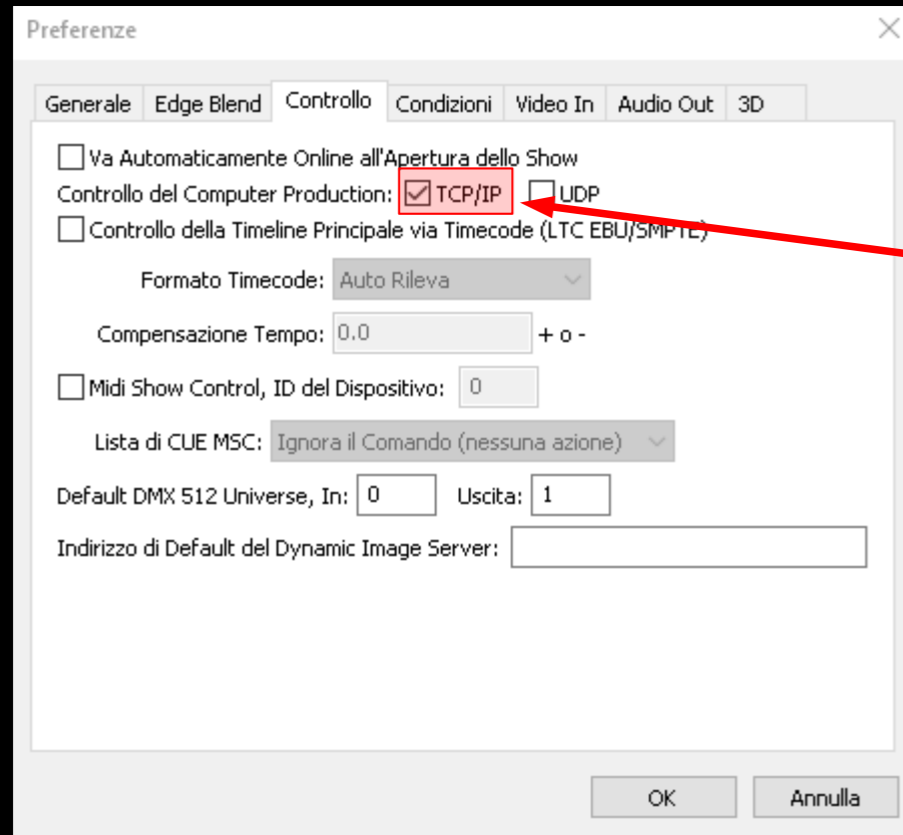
Preferenze

Generale | Edge Blend | Controllo | Condizioni | Video In | Audio Out | 3D

Va Automaticamente Online all'Apertura dello Show

Controllo del Computer Production: TCP/IP UDP

Controllo della Timeline Principale via Timecode (LTC EBU/SMPTE)

Formato Timecode: Auto Rileva

Compensazione Tempo: 0.0 + o -

Midi Show Control, ID del Dispositivo: 0

Lista di CUE MSC: Ignora il Comando (nessuna azione)

Default DMX 512 Universe, In: 0 Uscita: 1

Indirizzo di Default del Dynamic Image Server:

OK Annulla